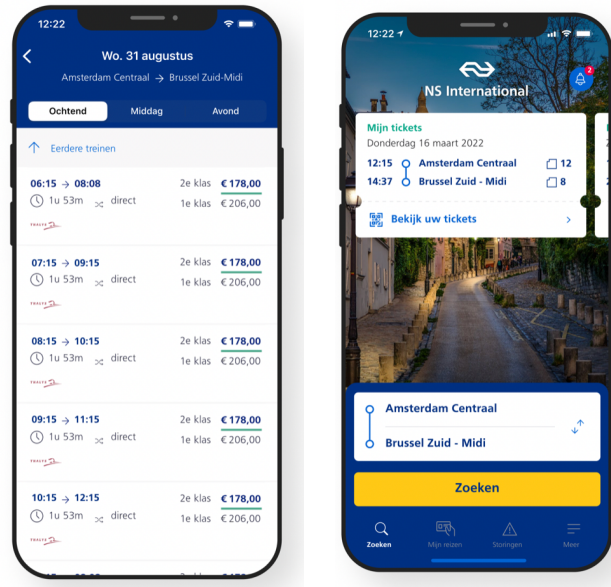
12:22

Wo. 31 augustus
Amsterdam Centraal → Brussel Zuid-Midi

Ochtend | Middag | Avond

Eerdere treinen

06:15 → 08:08
1u 53m direct
THALYS
2e klas €178,00
1e klas €206,00

07:15 → 09:15
1u 53m direct
THALYS
2e klas €178,00
1e klas €206,00

08:15 → 10:15
1u 53m direct
THALYS
2e klas €178,00
1e klas €206,00

09:15 → 11:15
1u 53m direct
THALYS
2e klas €178,00
1e klas €206,00

10:15 → 12:15
1u 53m direct
THALYS
2e klas €178,00
1e klas €206,00

12:22

NS International
2

Mijn tickets
Donderdag 16 maart 2022
12:15 Amsterdam Centraal 12
14:37 Brussel Zuid - Midi 8
Bekijk uw tickets

Amsterdam Centraal
Brussel Zuid - Midi

Zoeken

Zoeken
Mijn reizen
Storingen
Meer